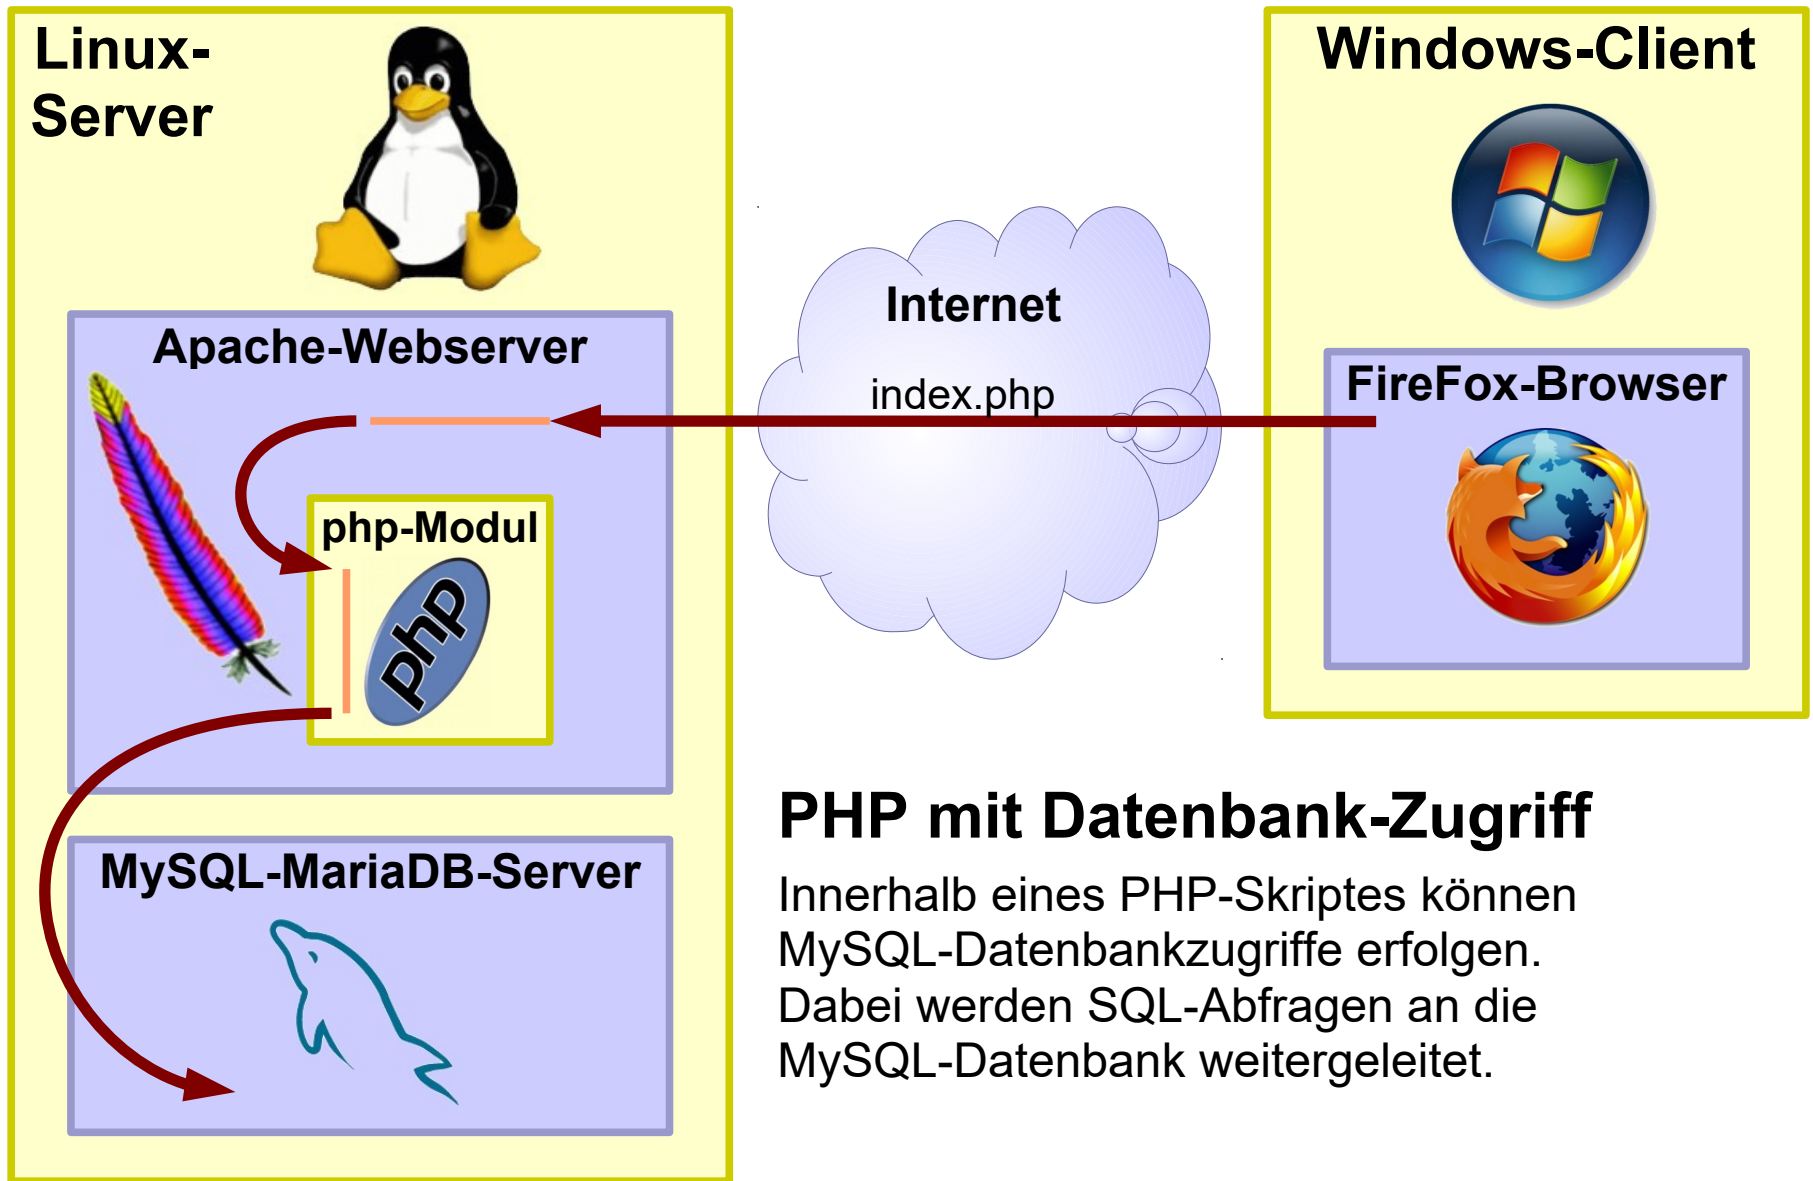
Linux-Server

Windows-Client

Internet

index.php

Apache-Webserver

FireFox-Browser

php-Modul

php

MySQL-MariaDB-Server

PHP mit Datenbank-Zugriff

Innerhalb eines PHP-Skriptes können MySQL-Datenbankzugriffe erfolgen. Dabei werden SQL-Abfragen an die MySQL-Datenbank weitergeleitet.